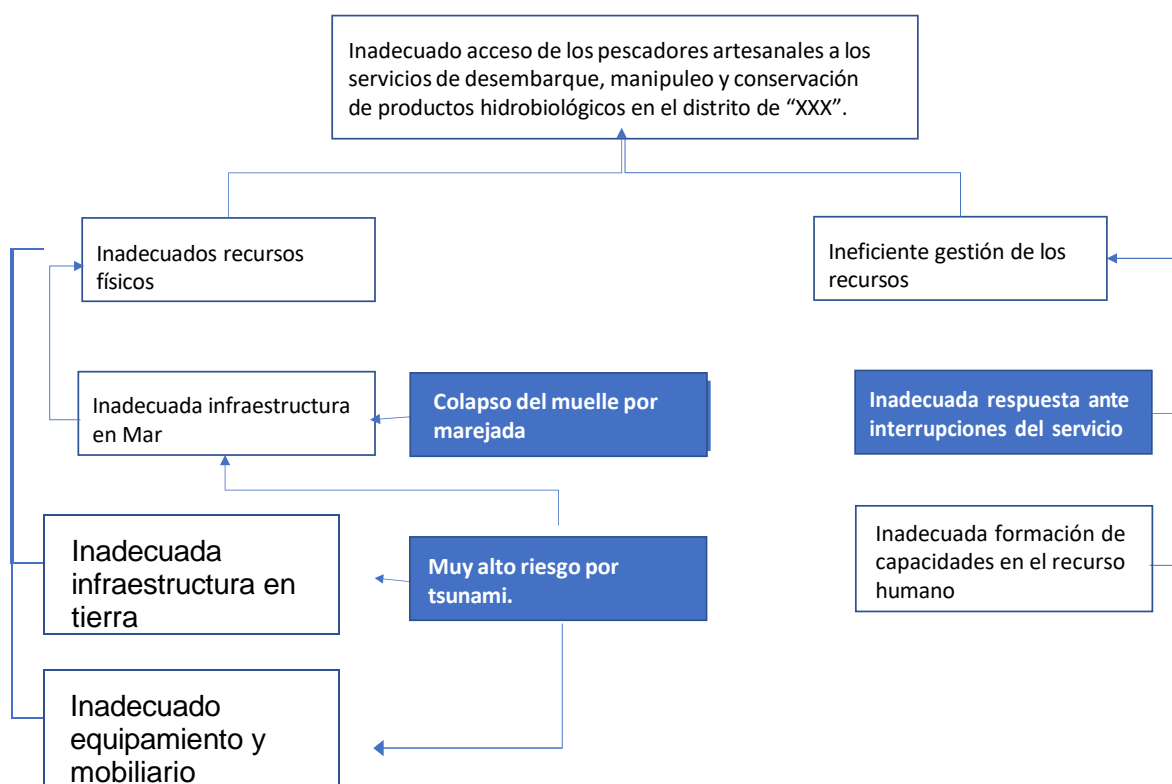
Inadecuado acceso de los pescadores artesanales a los servicios de desembarque, manipuleo y conservación de productos hidrobiológicos en el distrito de “XXX”.

Inadecuados recursos físicos

Ineficiente gestión de los recursos

Inadecuada infraestructura en Mar

Colapso del muelle por marejada

Inadecuada respuesta ante interrupciones del servicio

Inadecuada infraestructura en tierra

Muy alto riesgo por tsunami.

Inadecuada formación de capacidades en el recurso humano

Inadecuado equipamiento y mobiliario